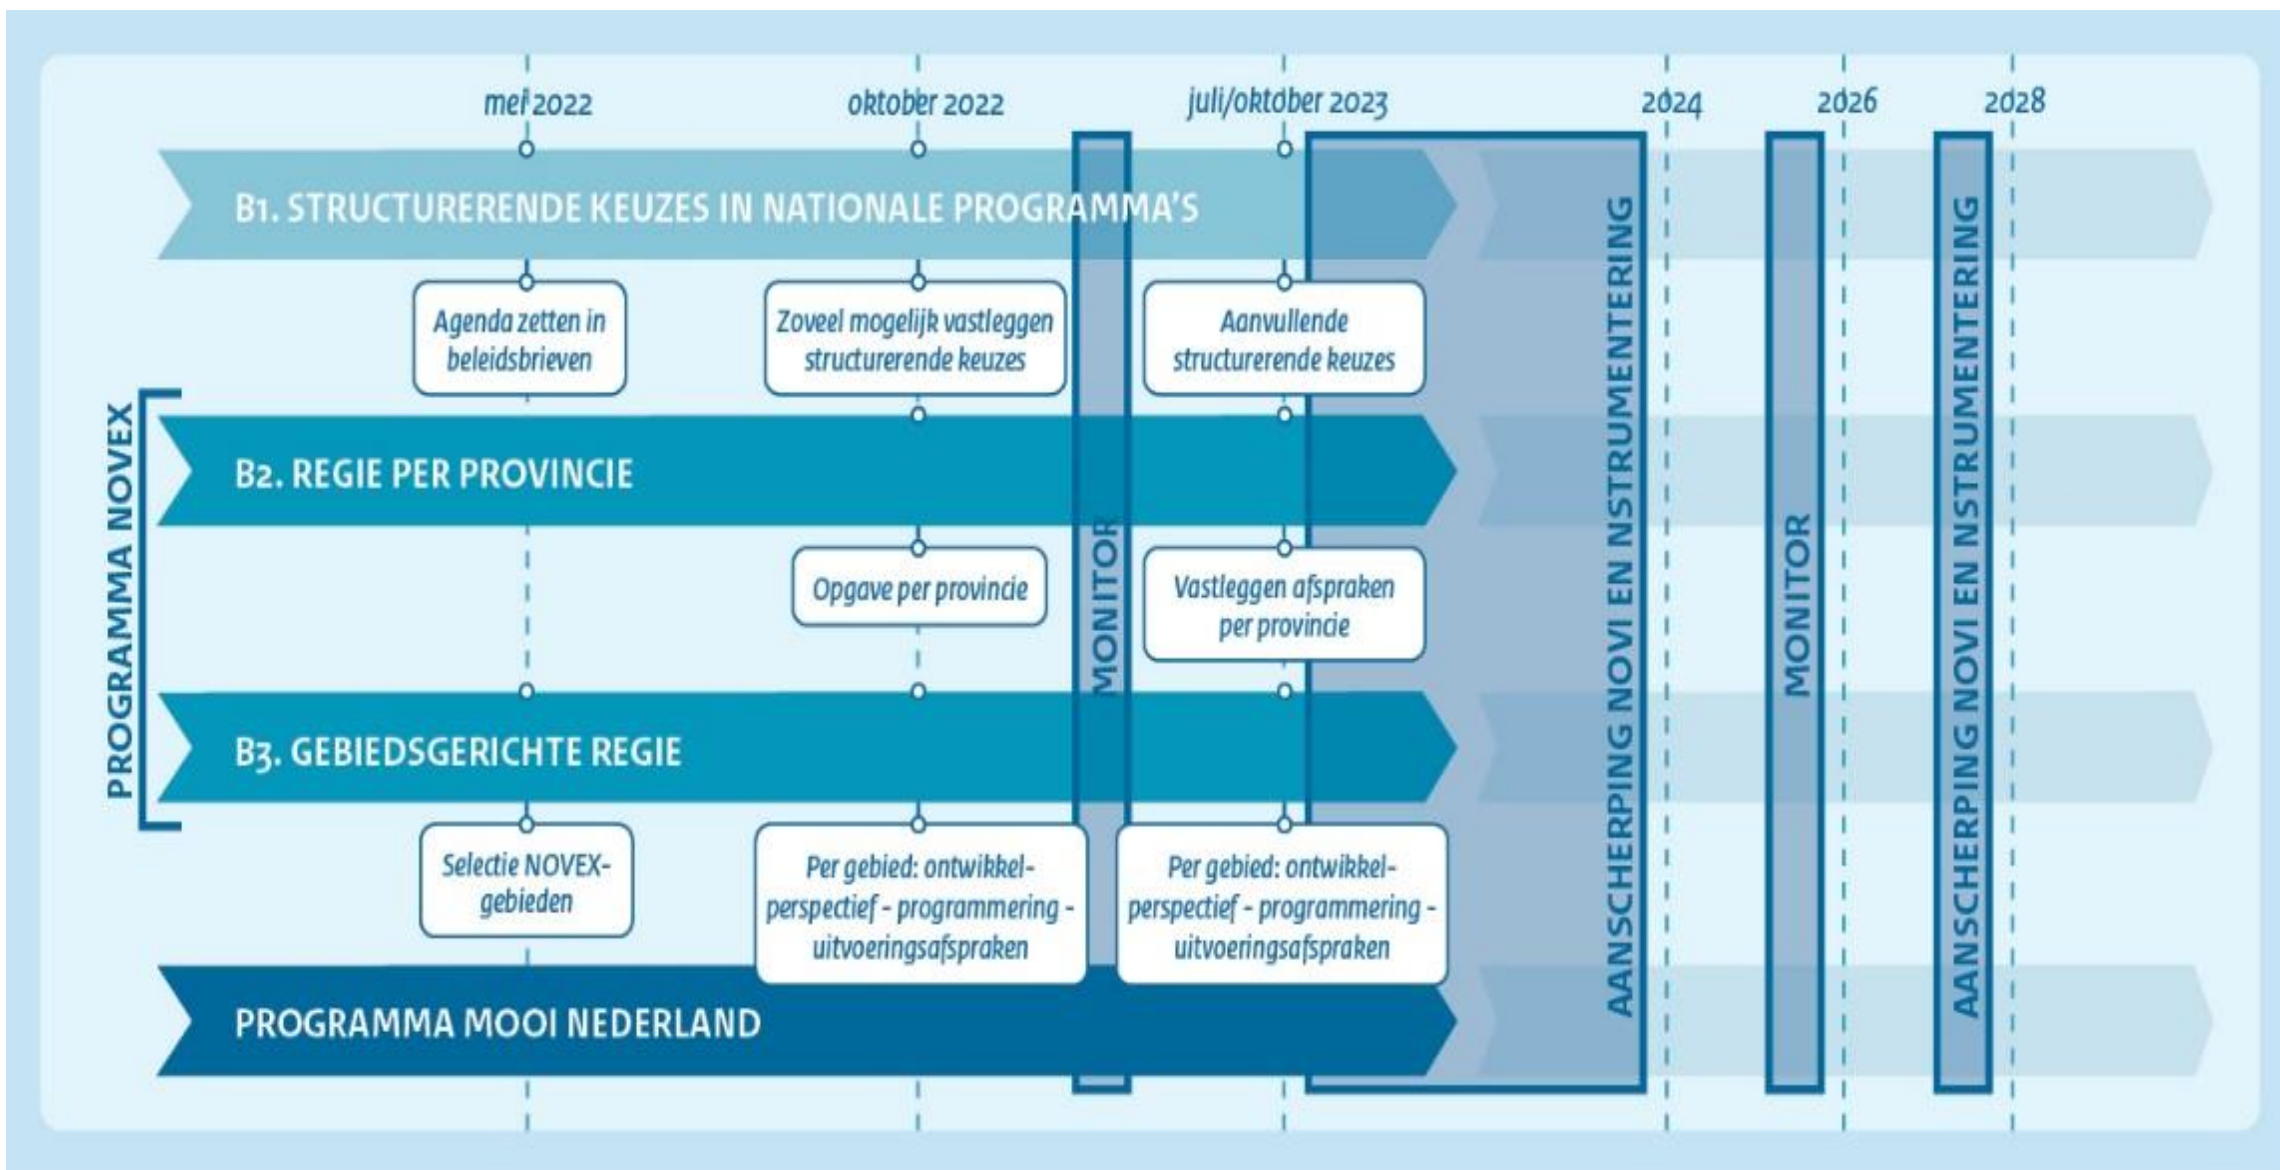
mei 2022

oktober 2022

juli/oktober 2023

2024

2026

2028

B1. STRUCTURERENDE KEUZES IN NATIONALE PROGRAMMA'S

Agenda zetten in beleidsbrieven

Zoveel mogelijk vastleggen structurerende keuzes

Aanvullende structurerende keuzes

PROGRAMMA NOVEX

B2. REGIE PER PROVINCIE

Opgave per provincie

Vastleggen afspraken per provincie

B3. GEBIEDSGERICHTE REGIE

Selectie NOVEX-gebieden

Per gebied: ontwikkelperspectief - programmering - uitvoeringsafspraken

Per gebied: ontwikkelperspectief - programmering - uitvoeringsafspraken

PROGRAMMA MOOI NEDERLAND

MONITOR

AANSCHERPING NOVI EN NSTRUMENTERING

MONITOR

AANSCHERPING NOVI EN NSTRUMENTERING